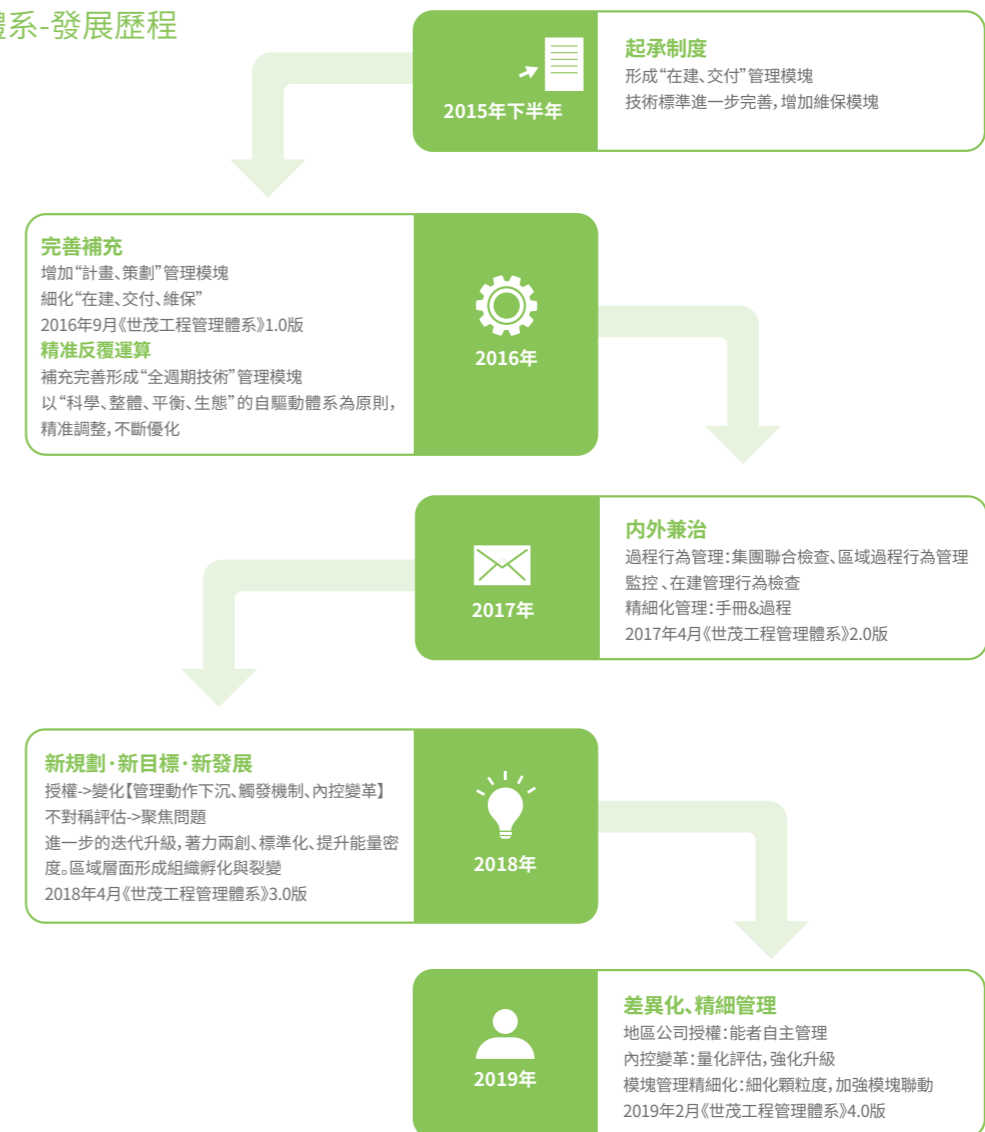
體系-發展歷程

2015年下半年

起承制度
形成“在建、交付”管理模塊
技術標準進一步完善，增加維保模塊

完善補充
增加“計畫、策劃”管理模塊
細化“在建、交付、維保”
2016年9月《世茂工程管理體系》1.0版
精准反覆運算
補充完善形成“全週期技術”管理模塊
以“科學、整體、平衡、生態”的自驅動體系為原則，精准調整，不斷優化

2016年

2017年

內外兼治
過程行為管理：集團聯合檢查、區域過程行為管理監控、在建管理行為檢查
精細化管理：手冊&過程
2017年4月《世茂工程管理體系》2.0版

新規劃·新目標·新發展
授權->變化【管理動作下沉、觸發機制、內控變革】
不對稱評估->聚焦問題
進一步的迭代升級，著力兩創、標準化、提升能量密度。區域層面形成組織孵化與裂變
2018年4月《世茂工程管理體系》3.0版

2018年

2019年

差異化、精細管理
地區公司授權：能者自主管理
內控變革：量化評估，強化升級
模塊管理精細化：細化顆粒度，加強模塊聯動
2019年2月《世茂工程管理體系》4.0版